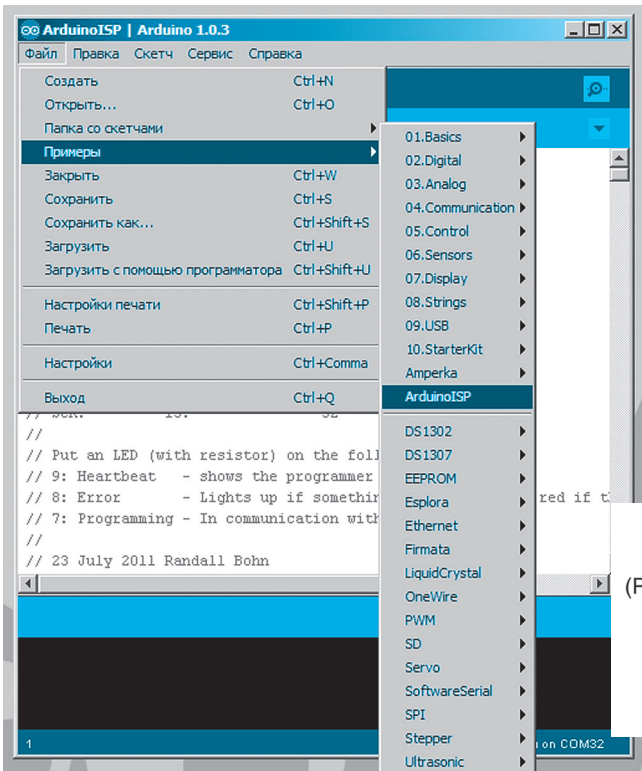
ArduinoISP | Arduino 1.0.3

Файл Правка Скетч Сервис Справка

Создать Ctrl+N
Открыть... Ctrl+O
Папка со скетчами
Примеры
Закрыть Ctrl+W
Сохранить Ctrl+S
Сохранить как... Ctrl+Shift+S
Загрузить Ctrl+U
Загрузить с помощью программатора Ctrl+Shift+U

Настройки печати Ctrl+Shift+P
Печать Ctrl+P

Настройки Ctrl+Comma

Выход Ctrl+Q

01.Basics
02.Digital
03.Analog
04.Communication
05.Control
06.Sensors
07.Display
08.Strings
09.USB
10.StarterKit
Amperka
ArduinoISP

DS1302
DS1307
EEPROM
Esplora
Ethernet
Firmata
LiquidCrystal
OneWire
PWM
SD
Servo
SoftwareSerial
SPI
Stepper
Ultrasonic

// SCK: 13 SL
//
// Put an LED (with resistor) on the foll
// 9: Heartbeat - shows the programmer
// 8: Error - Lights up if somethi red if t
// 7: Programming - In communication with
//
// 23 July 2011 Randall Bohn

(F

1 on COM32